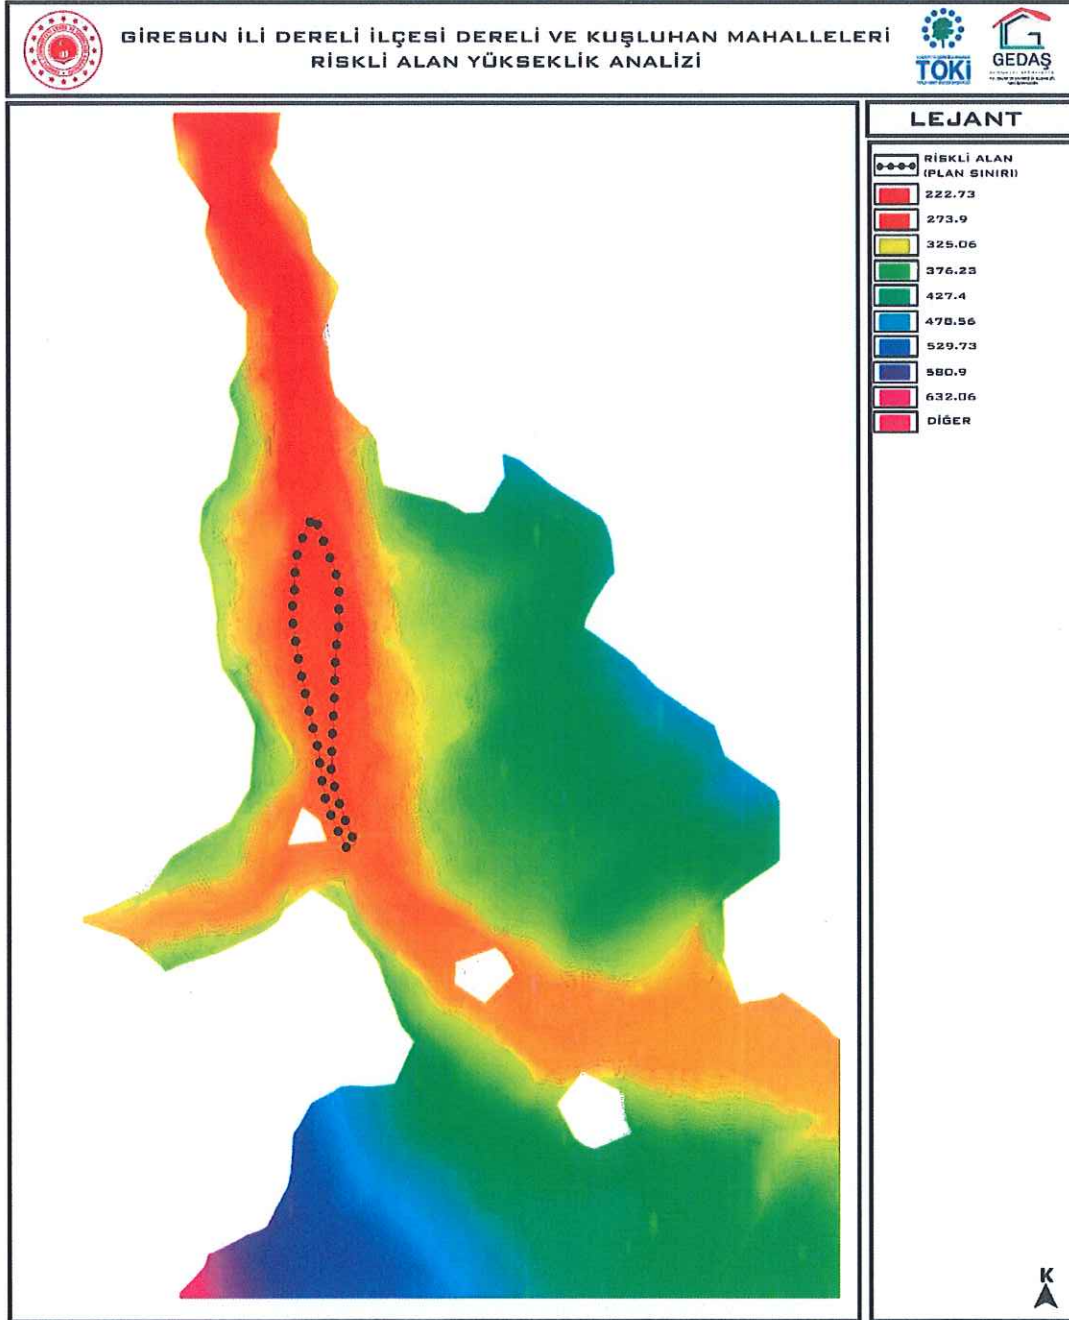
GİRESUN İLİ DERELİ İLÇESİ DERELİ VE KUŞLUHAN MAHALLELERİ
RİSKLİ ALAN YÜKSEKLİK ANALİZİ

TOKİ

GEDAŞ

LEJANT

RİSKLİ ALAN (PLAN SINIRI)
222.73
273.9
325.06
376.23
427.4
478.56
529.73
580.9
632.06
DİĞER

K